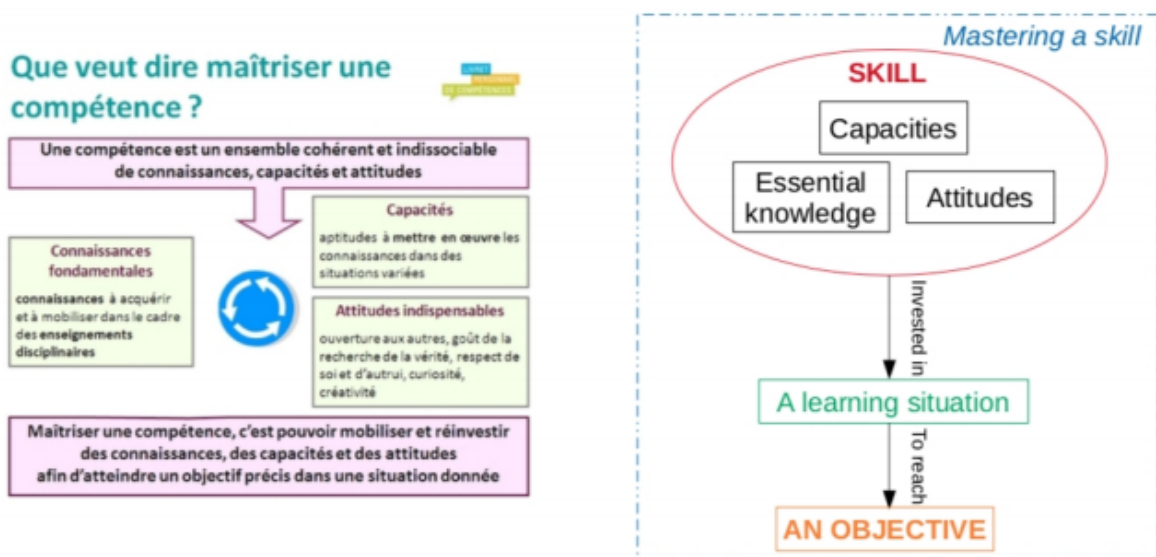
Que veut dire maîtriser une compétence ?

LIVRET PERSONNEL DE COMPÉTENCES

Une compétence est un ensemble cohérent et indissociable de connaissances, capacités et attitudes

Connaissances fondamentales

connaissances à acquérir et à mobiliser dans le cadre des enseignements disciplinaires

Capacités

aptitudes à mettre en œuvre les connaissances dans des situations variées

Attitudes indispensables

ouverture aux autres, goût de la recherche de la vérité, respect de soi et d'autrui, curiosité, créativité

Maîtriser une compétence, c'est pouvoir mobiliser et réinvestir des connaissances, des capacités et des attitudes afin d'atteindre un objectif précis dans une situation donnée

Mastering a skill

SKILL

Capacities

Essential knowledge

Attitudes

Invested in

A learning situation

To reach

AN OBJECTIVE